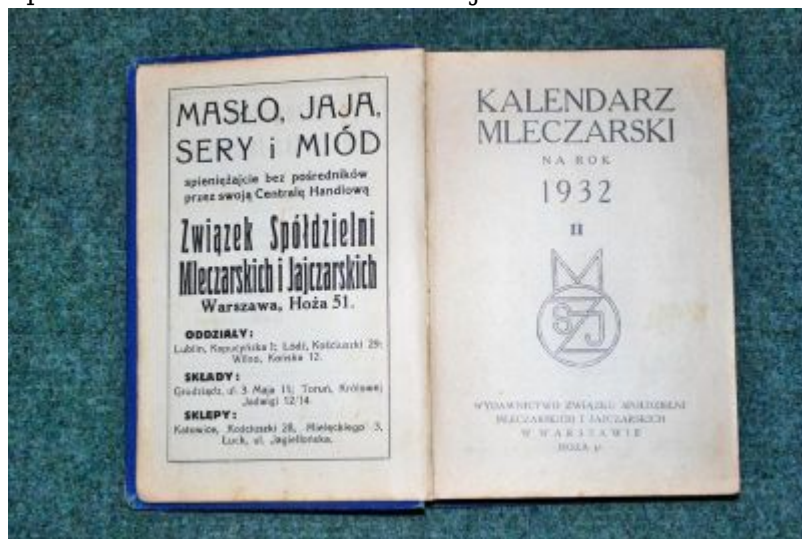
MASŁO, JAJA, SERY i MIÓD

spieniężajcie bez pośredników przez swoją Centralę Handlową

Związek Spółdzielni Mleczarskich i Jajczarskich

Warszawa, Hoża 51.

ODDZIAŁY:
Lublin, Kapucyńska 1; Łódź, Kościuszki 29; Wilno, Końska 12.

SKŁADY:
Grudziądz, ul. 3 Maja 11; Toruń, Królowej Jadwigi 12/14.

SKLEPY:
Katowice, Kościuszki 28, Mielęckiego 3, Łuck, ul. Jagiellońska.

KALENDARZ MLECZARSKI

NA ROK

1932

II

SSMJ

WYDAWNICTWO ZWIĄZKU SPÓŁDZIELNI MLECZARSKICH I JAJCZARSKICH W WARSZAWIE HOŻA 51